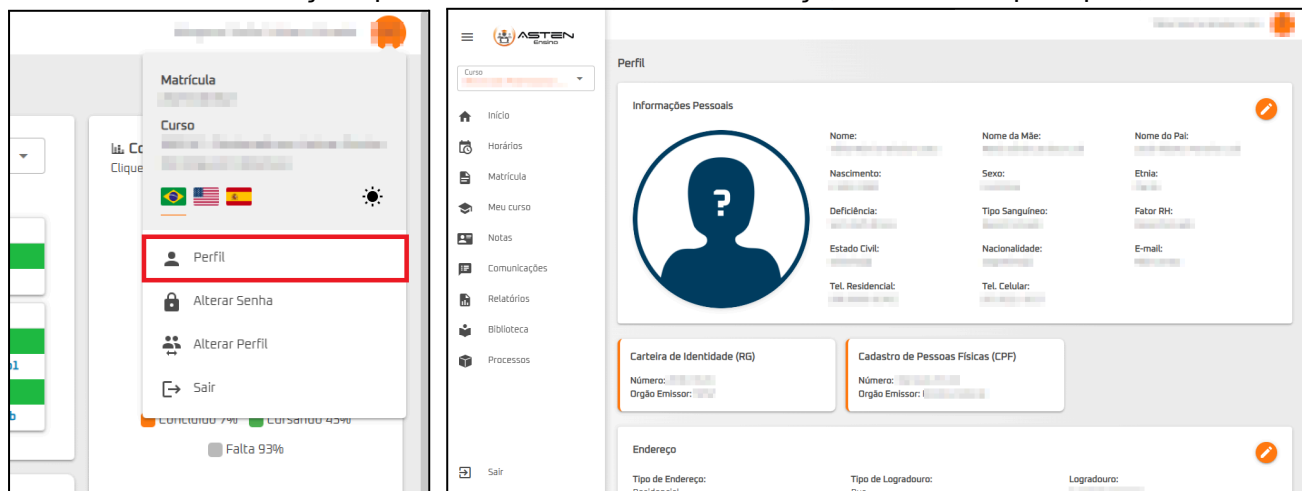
Matrícula

Curso

Co
Clique

Perfil

Alterar Senha

Alterar Perfil

Sair

Concluído 7% Cursando 45%

Falta 93%

ASTEN Ensino

Curso

Início

Horários

Matrícula

Meu curso

Notas

Comunicações

Relatórios

Biblioteca

Processos

Sair

Perfil

Informações Pessoais

Nome:

Nome da Mãe:

Nome do Pai:

Nascimento:

Sexo:

Etnia:

Deficiência:

Tipo Sanguíneo:

Fator RH:

Estado Civil:

Nacionalidade:

E-mail:

Tel. Residencial:

Tel. Celular:

Carteira de Identidade (RG)

Número:
Orgão Emissor:

Cadastro de Pessoas Físicas (CPF)

Número:
Orgão Emissor:

Endereço

Tipo de Endereço:

Tipo de Logradouro:

Logradouro: